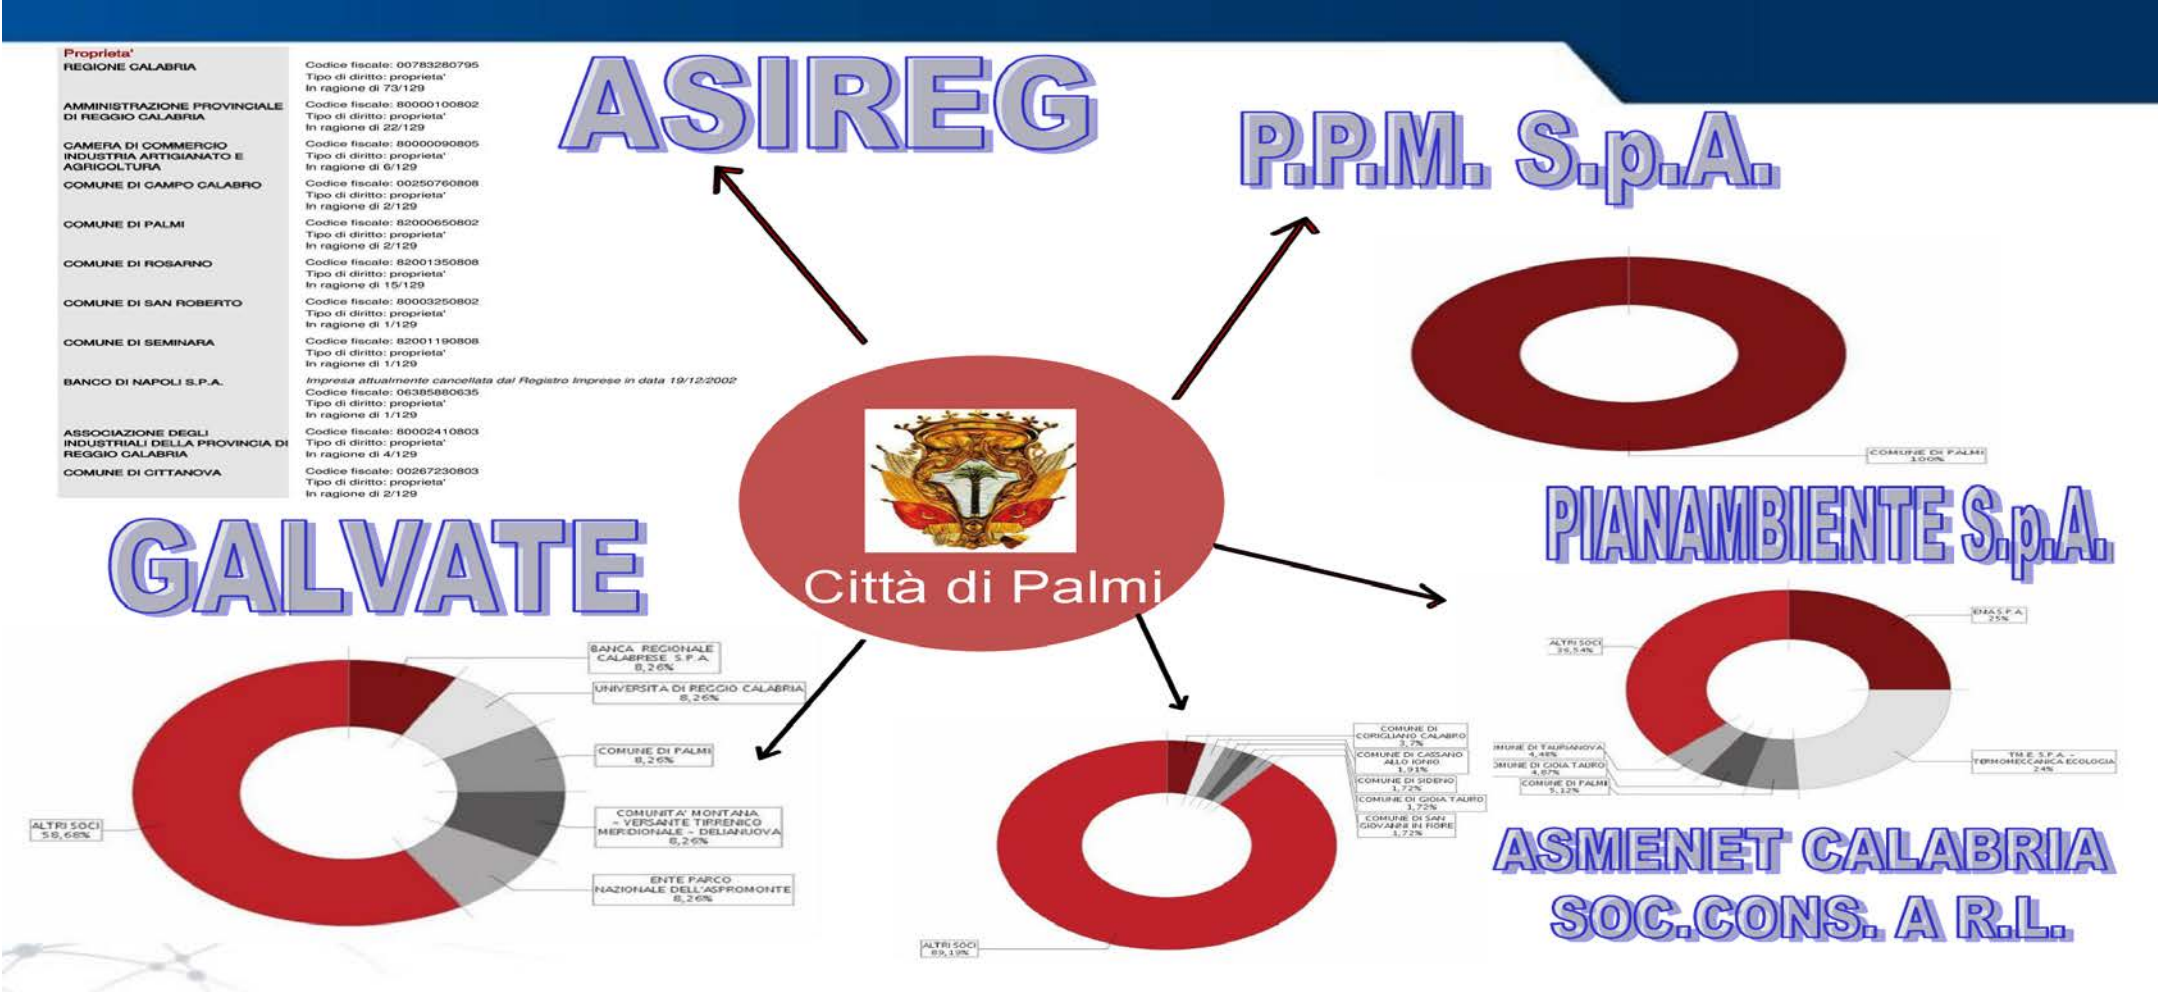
Proprieta'

| | |
|---|---|
| REGIONE CALABRIA | Codice fiscale: 00783280795 Tipo di diritto: proprieta' In ragione di 73/129 |
| AMMINISTRAZIONE PROVINCIALE DI REGGIO CALABRIA | Codice fiscale: 80000100802 Tipo di diritto: proprieta' In ragione di 22/129 |
| CAMERA DI COMMERCIO INDUSTRIA ARTIGIANATO E AGRICOLTURA | Codice fiscale: 80000090805 Tipo di diritto: proprieta' In ragione di 6/129 |
| COMUNE DI CAMPO CALABRO | Codice fiscale: 00250760808 Tipo di diritto: proprieta' In ragione di 2/129 |
| COMUNE DI PALMI | Codice fiscale: 82000650802 Tipo di diritto: proprieta' In ragione di 2/129 |
| COMUNE DI ROSARNO | Codice fiscale: 82001350808 Tipo di diritto: proprieta' In ragione di 15/129 |
| COMUNE DI SAN ROBERTO | Codice fiscale: 80003250802 Tipo di diritto: proprieta' In ragione di 1/129 |
| COMUNE DI SEMINARA | Codice fiscale: 82001190808 Tipo di diritto: proprieta' In ragione di 1/129 |
| BANCO DI NAPOLI S.P.A. | Impresa attualmente cancellata dal Registro Imprese in data 19/12/2002 Codice fiscale: 06385880635 Tipo di diritto: proprieta' In ragione di 1/129 |
| ASSOCIAZIONE DEGLI INDUSTRIALI DELLA PROVINCIA DI REGGIO CALABRIA | Codice fiscale: 80002410803 Tipo di diritto: proprieta' In ragione di 4/129 |
| COMUNE DI CITTANOVA | Codice fiscale: 00267230803 Tipo di diritto: proprieta' In ragione di 2/129 |

ASIREG

P.P.M. S.p.A.

COMUNE DI PALMI 100%

Città di Palmi

GALVATE

BANCA REGIONALE CALABRESE S.P.A. 8,26%
UNIVERSITA DI REGGIO CALABRIA 8,26%
COMUNE DI PALMI 8,26%
COMUNITA' MONTANA - VERSANTE TIRRENICO MERIDIONALE - DELIANUOVA 8,26%
ENTE PARCO NAZIONALE DELL'ASPROMONTE 8,26%
ALTRI SOCI 58,68%

PIANAMBIENTE S.p.A.

ENAS S.P.A. 25%
ALTRI SOCI 35,54%
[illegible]MUNE DI TAURIANOVA 4,48%
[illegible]MUNE DI GIOIA TAURO 4,87%
COMUNE DI PALMI 5,12%
TM E S.P.A. - TERMOMECCANICA ECOLOGIA 24%

COMUNE DI CORIGLIANO CALABRO 3,7%
COMUNE DI CASSANO ALLO IONIO 1,91%
COMUNE DI SIDERNO 1,72%
COMUNE DI GIOIA TAURO 1,72%
COMUNE DI SAN GIOVANNI IN FIORE 1,72%
ALTRI SOCI 89,19%

ASMENET CALABRIA SOC.CONS. A R.L.